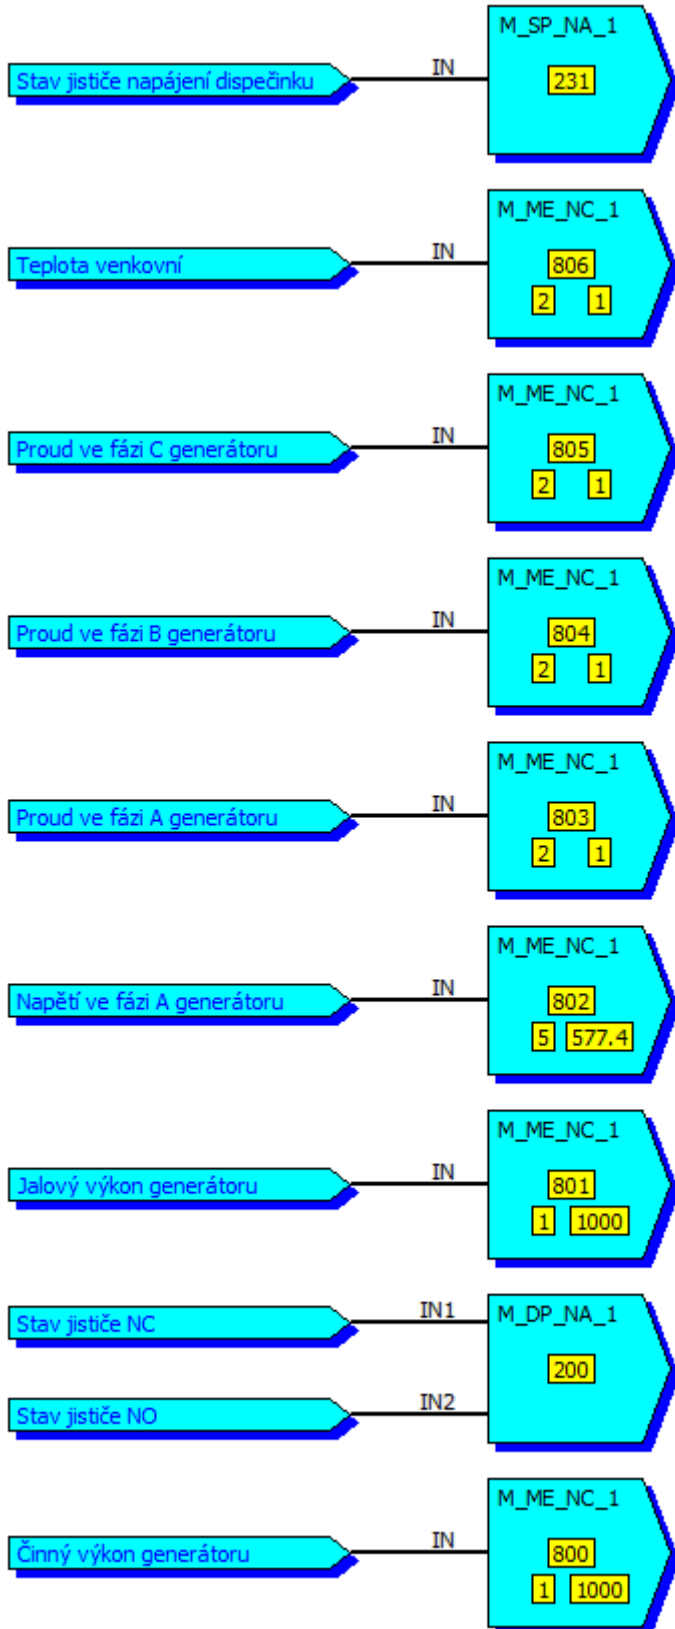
Stav jističe napájení dispečinku
IN
M_SP_NA_1
231

Teplota venkovní
IN
M_ME_NC_1
806
2 1

Proud ve fázi C generátoru
IN
M_ME_NC_1
805
2 1

Proud ve fázi B generátoru
IN
M_ME_NC_1
804
2 1

Proud ve fázi A generátoru
IN
M_ME_NC_1
803
2 1

Napětí ve fázi A generátoru
IN
M_ME_NC_1
802
5 577.4

Jalový výkon generátoru
IN
M_ME_NC_1
801
1 1000

Stav jističe NC
IN1
Stav jističe NO
IN2
M_DP_NA_1
200

Činný výkon generátoru
IN
M_ME_NC_1
800
1 1000